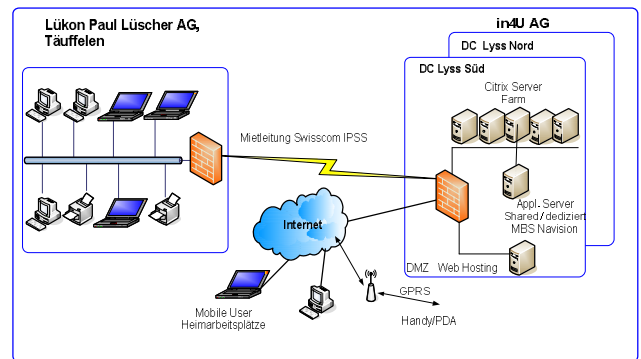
Lükon Paul Lüscher AG, Täuffelen

in4U AG

DC Lyss Nord

DC Lyss Süd

Citrix Server Farm

Mietleitung Swisscom IPSS

Appl. Server Shared / dedizient MBS Navision

Internet

DMZ Web Hosting

GPRS

Mobile User Heimarbeitsplätze

Handy/PDA